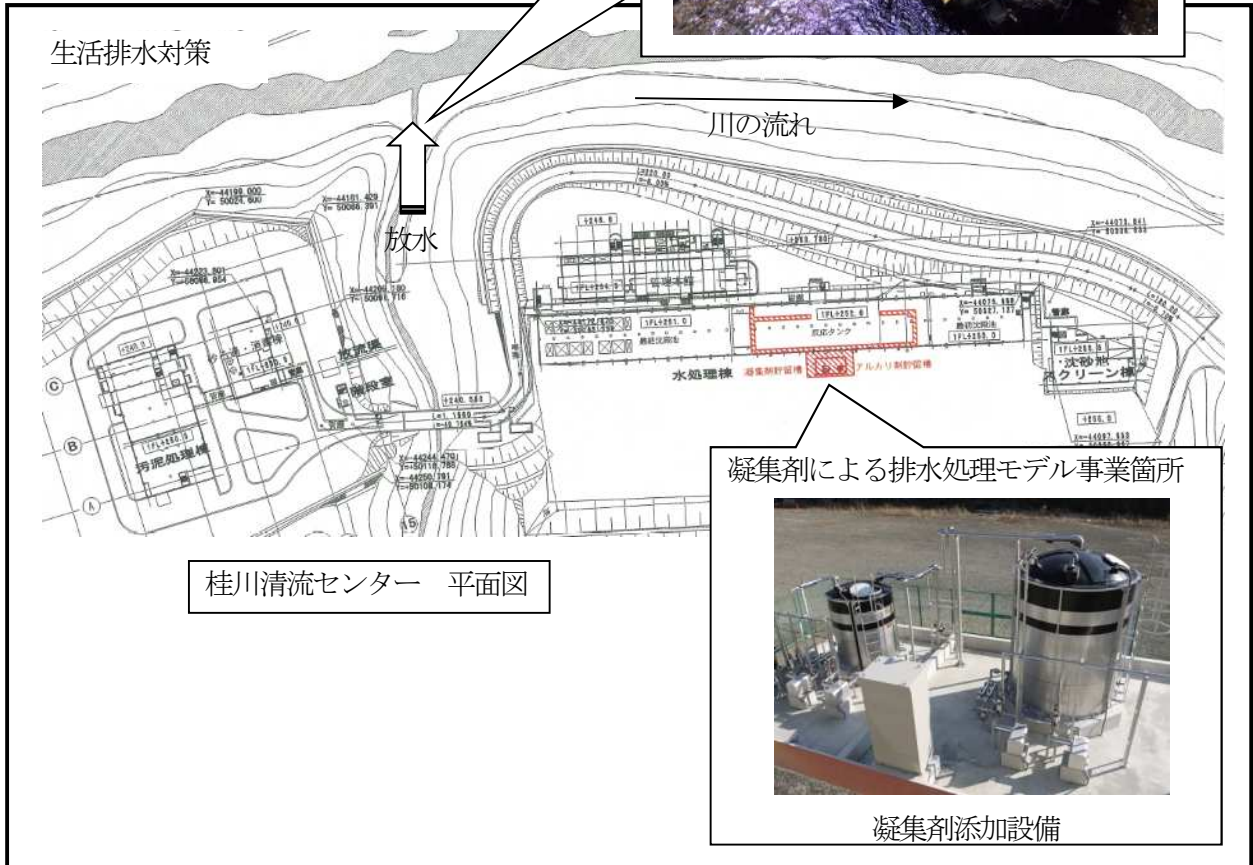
生活排水対策

川の流れ

放水

水処理棟

凝集剤貯留槽

アルカリ剤貯留槽

反応タンク

最終沈殿池

沈砂池

クリーン棟

汚泥処理棟

ポンプ棟

管理本館

凝集剤による排水処理モデル事業箇所

桂川清流センター　平面図

凝集剤添加設備